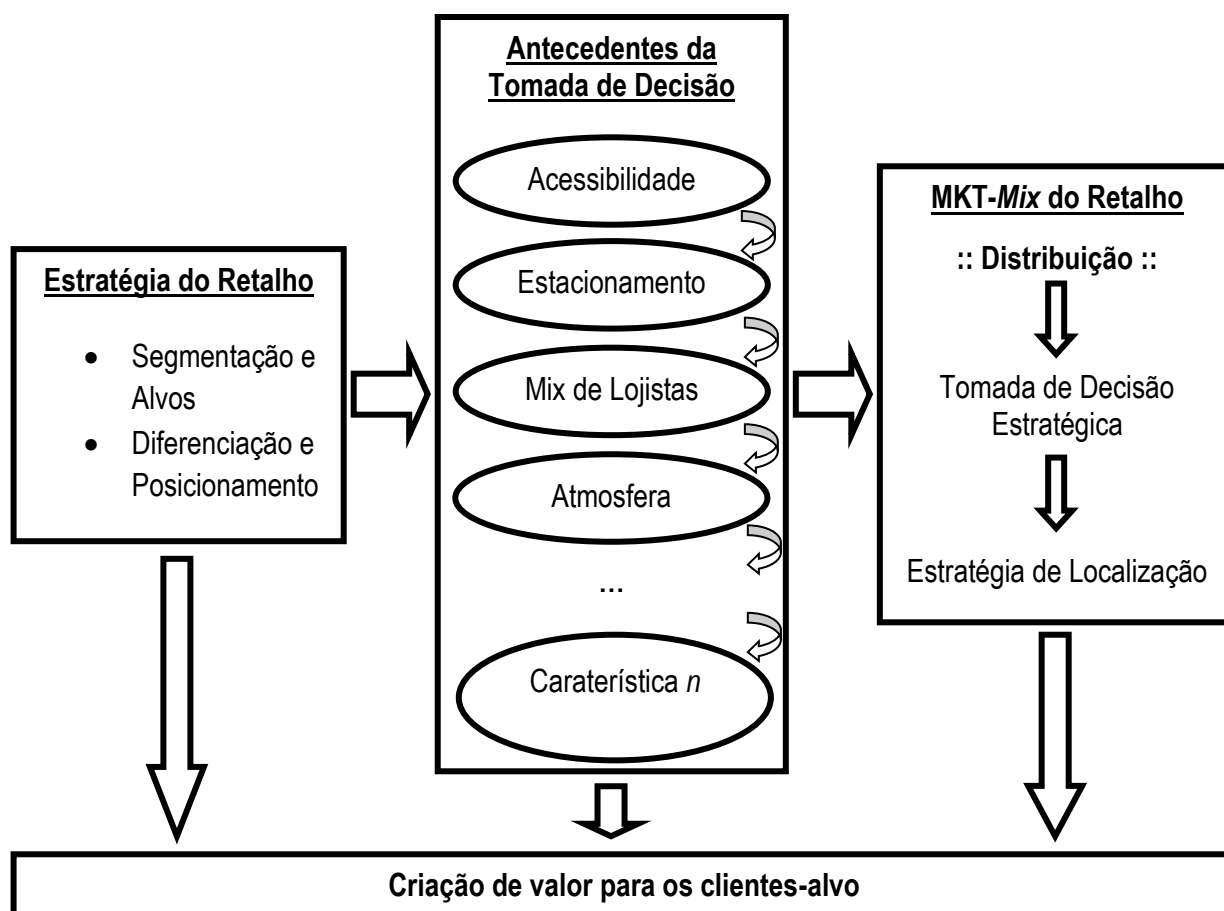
Estratégia do Retalho

- Segmentação e Alvos
- Diferenciação e Posicionamento

Antecedentes da Tomada de Decisão

Acessibilidade

Estacionamento

Mix de Lojistas

Atmosfera

...

Caraterística *n*

MKT-*Mix* do Retalho

:: Distribuição ::

Tomada de Decisão Estratégica

Estratégia de Localização

Criação de valor para os clientes-alvo